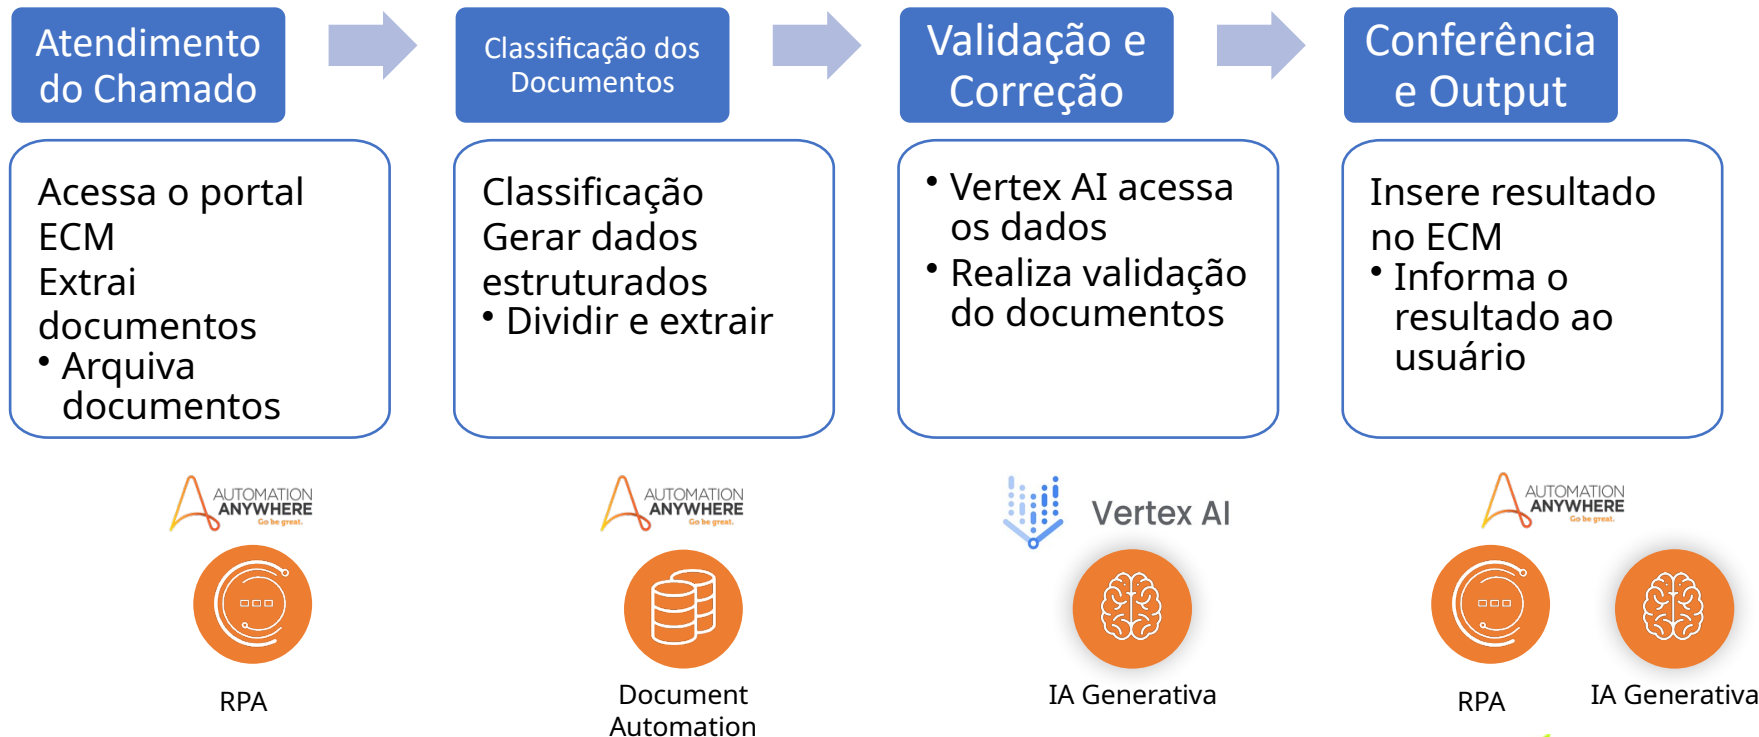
Atendimento do Chamado

Acessa o portal ECM
Extrai documentos
• Arquiva documentos

AUTOMATION ANYWHERE Go be great.

RPA

Classificação dos Documentos

Classificação
Gerar dados estruturados
• Dividir e extrair

AUTOMATION ANYWHERE Go be great.

Document Automation

Validação e Correção

• Vertex AI acessa os dados
• Realiza validação do documentos

Vertex AI

IA Generativa

Conferência e Output

Insere resultado no ECM
• Informa o resultado ao usuário

AUTOMATION ANYWHERE Go be great.

RPA

IA Generativa